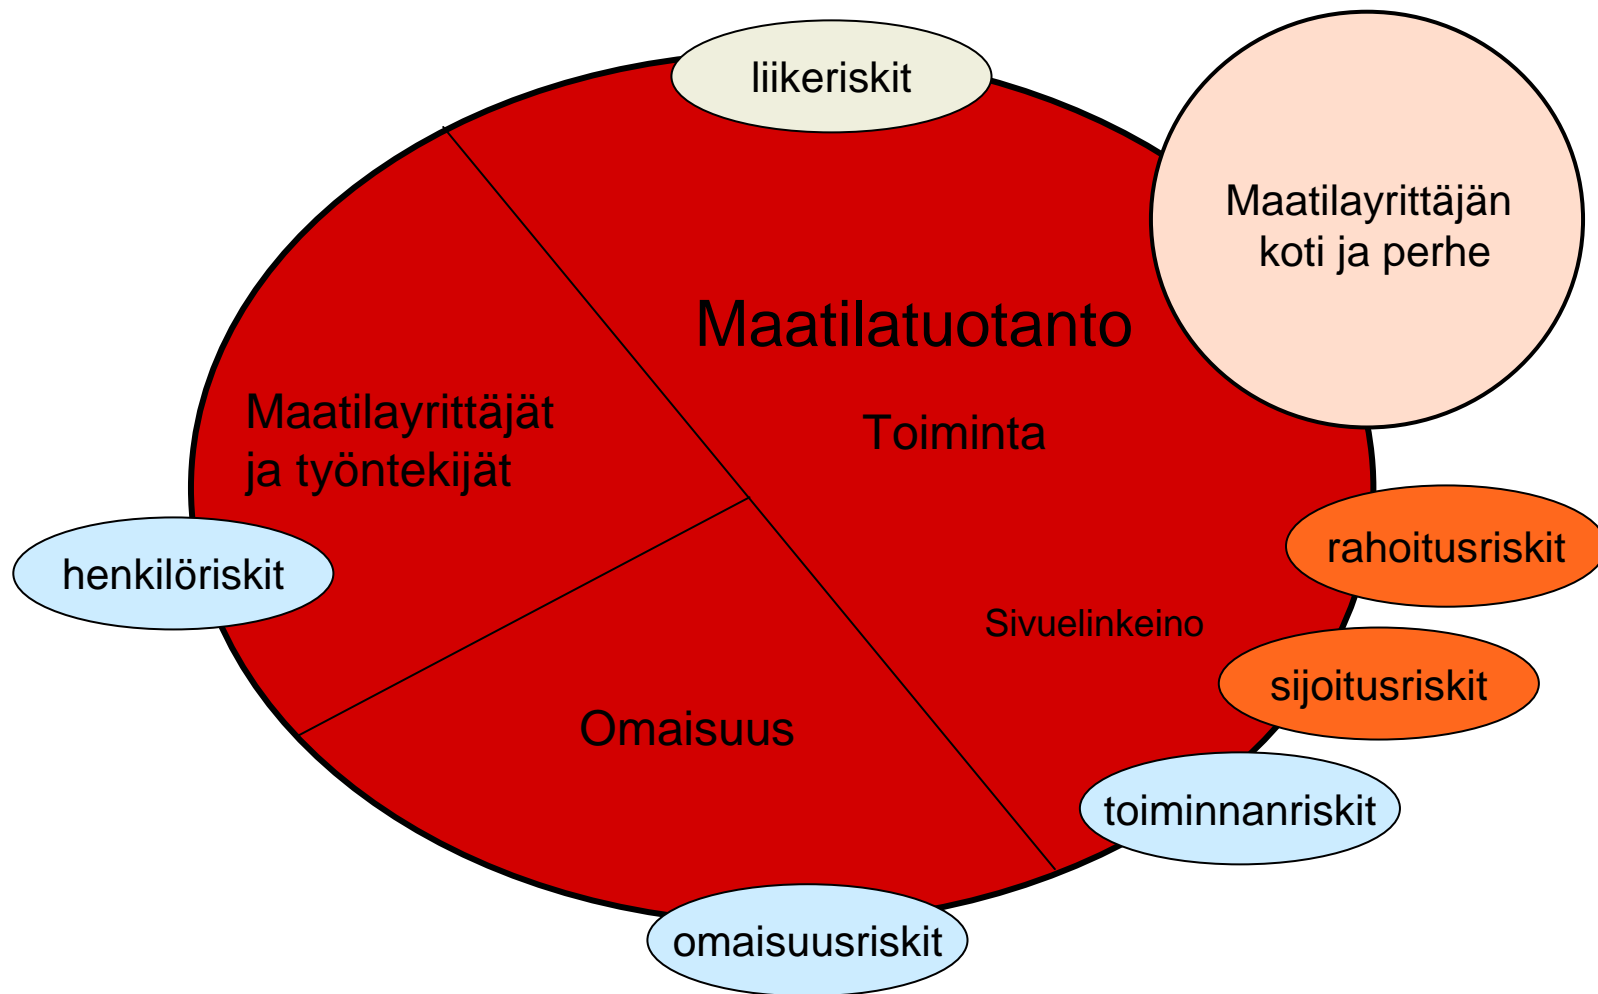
liikeriskit

Maatilayrittäjän koti ja perhe

Maatilatuotanto

Maatilayrittäjät ja työntekijät

Toiminta

henkilöriskit

rahoitusriskit

Sivuelinkeino

sijoitusriskit

Omaisuus

toiminnanriskit

omaisuusriskit